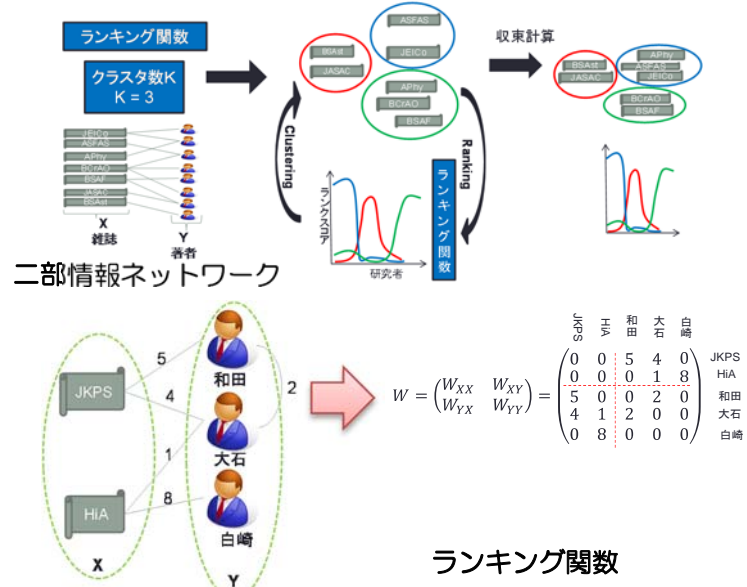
ランキング関数

クラスタ数K
K = 3

JEICo
ASFAS
APhy
BCrAO
BSAF
JASAC
BSAst

X
雑誌

Y
著者

二部情報ネットワーク

ASFAS
JEICo
BSAst
JASAC
APhy
BCrAO
BSAF

Clustering

Ranking

ランキング関数

ランクスコア
研究者

収束計算

BSAst
JASAC
APhy
ASFAS
JEICo
BCrAO
BSAF

JKPS
HiA
X

5
4
1
8
2

和田
大石
白崎
Y

JKPS HiA 和田 大石 白崎

$W = \begin{pmatrix} W_{XX} & W_{XY} \\ W_{YX} & W_{YY} \end{pmatrix} = \begin{pmatrix} 0 & 0 & 5 & 4 & 0 \\ 0 & 0 & 0 & 1 & 8 \\ 5 & 0 & 0 & 2 & 0 \\ 4 & 1 & 2 & 0 & 0 \\ 0 & 8 & 0 & 0 & 0 \end{pmatrix}$

JKPS
HiA
和田
大石
白崎

ランキング関数